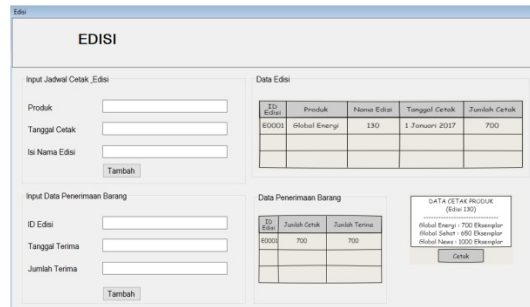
Edisi

EDISI

Input Jadwal Cetak_Edisi

Produk

Tanggal Cetak

Isi Nama Edisi

Tambah

Data Edisi

| ID Edisi | Produk | Nama Edisi | Tanggal Cetak | Jumlah Cetak |
|---|---|---|---|---|
| E0001 | Global Energi | 130 | 1 Januari 2017 | 700 |
| | | | | |
| | | | | |

Input Data Penerimaan Barang

ID Edisi

Tanggal Terima

Jumlah Terima

Tambah

Data Penerimaan Barang

| ID Edisi | Jumlah Cetak | Jumlah Terima |
|---|---|---|
| E0001 | 700 | 700 |
| | | |
| | | |

DATA CETAK PRODUK
(Edisi 130)
Global Energi - 700 Eksemplar
Global Sehat - 650 Eksemplar
Global News - 1000 Eksemplar

Cetak